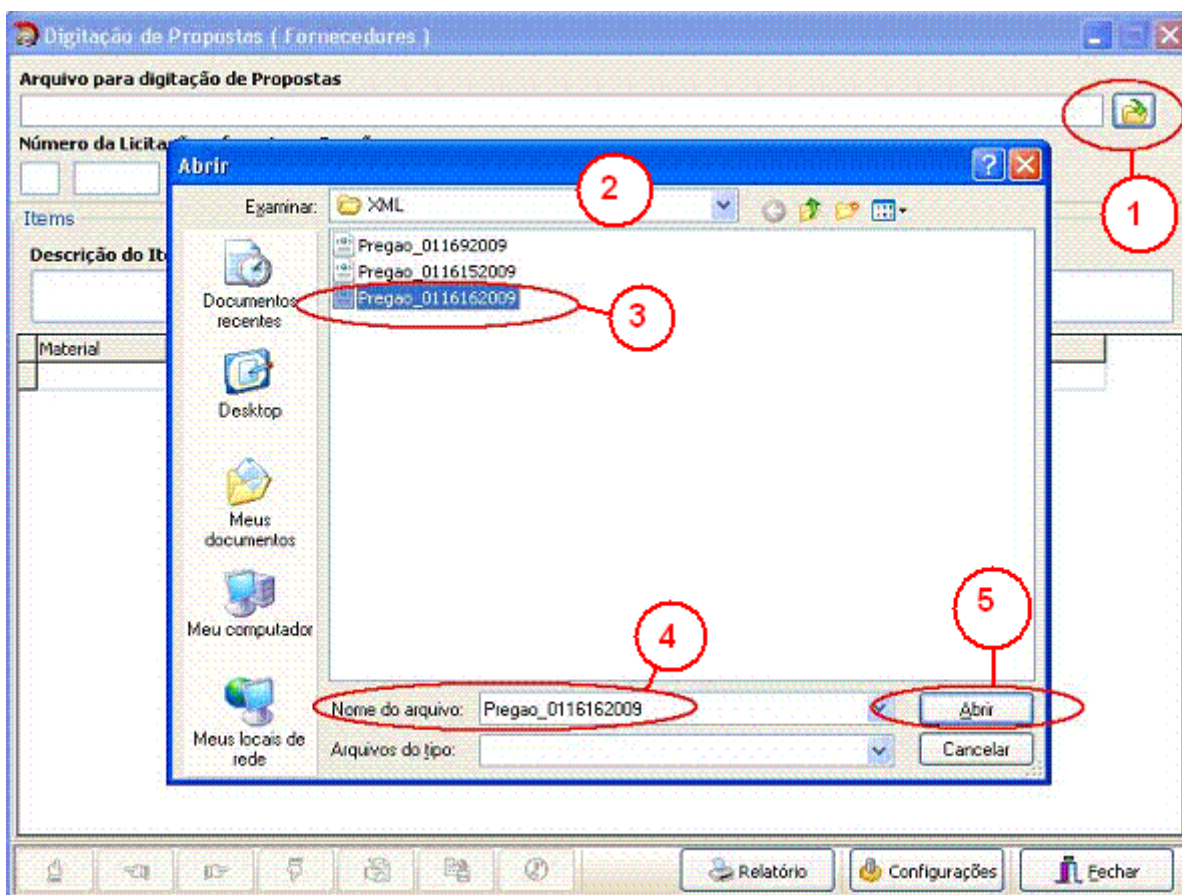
Digitação de Propostas ( Fornecedores )

Arquivo para digitação de Propostas

Número da Licita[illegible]

Items

Descrição do Ite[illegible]

Material

Abrir

Examinar: XML

2

1

Pregao_011692009
Pregao_0116152009
Pregao_0116162009

3

Documentos recentes

Desktop

Meus documentos

Meu computador

Meus locais de rede

4

5

Nome do arquivo: Pregao_0116162009

Abrir

Arquivos do tipo:

Cancelar

Relatório

Configurações

Fechar